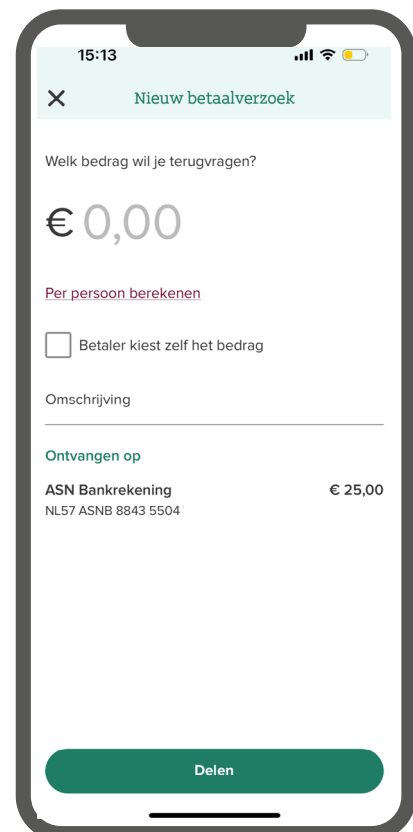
15:13

Nieuw betaalverzoek

Welk bedrag wil je terugvragen?

€ 0,00

Per persoon berekenen

Betaler kiest zelf het bedrag

Omschrijving

Ontvangen op

ASN Bankrekening
NL57 ASNB 8843 5504

€ 25,00

Delen